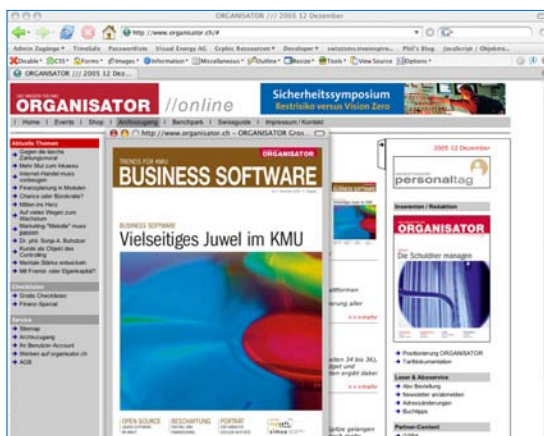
ORGANISATOR /// 2005 12 Dezember

http://www.organisator.ch/#

Admin Zugänge▾ Timetails Passwortliste Visual Energy AG Grafic Ressourcen▾ Developer▾ swisszoms.tmeinspire... Phil's Blog JavaScript / Objekte...

Disable▾ CSS▾ Forms▾ Images▾ Information▾ Miscellaneous▾ Outline▾ Resize▾ Tools▾ View Source Options▾

ORGANISATOR /// 2005 12 Dez...

ORGANISATOR //online

Sicherheitssymposium
Restrisiko versus Vision Zero

Home | Events | Shop | Archivzugang | Benchpark | Swissguide | Impressum / Kontakt

http://www.organisator.ch - ORGANISATOR Gros...

Aktuelle Themen
Gegen die leeren Zahlungsmoral
Mehr Mut zum Inkasso
Internet-Handel muss vorbringen
Finanzplanung in Modulen
Chance oder Bürokratie?
Mitten ins Herz
Auf vielen Wegen zum Wachstum
Marketing "Melodie" muss passen
Dr. phil. Sonja A. Buholzer
Kunde als Objekt des Controlling
Mentale Stärke entwickeln
Mit Fremd- oder Eigenkapital?

Checklisten
Gratis Checklisten
Finanz Special

Service
Sitemap
Archivzugang
Ihr Benutzer-Account
Werben auf organisator.ch
AGB

ORGANISATOR
TRENDS FÜR KMU
BUSINESS SOFTWARE
BUSINESS SOFTWARE
Vielseitiges Juwel im KMU
OPEN SOURCE
BESCHAFFUNG
PORTRÄT

2005 12 Dezember

personaltag

Inserenten / Redaktion

ORGANISATOR
Die Schuldner managen

Positionierung ORGANISATOR
Tarifdokumentation

Leser & Aboservice
Abo Bestellung
Newsletter an/abmelden
Adressänderungen
Buchtipps

Partner-Content

ttformen
erung aller
>>> mehr
rätten 34 bis 36),
nget und
nen ergibt daher
>>> mehr
Spitze gelangen